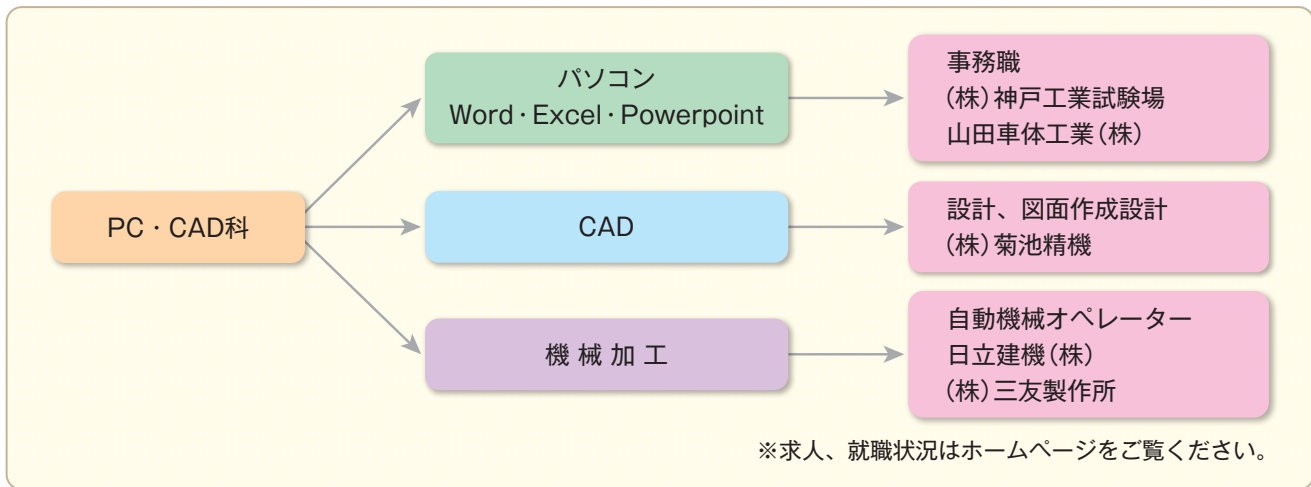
PC・CAD科

パソコン
Word・Excel・Powerpoint

事務職
(株)神戸工業試験場
山田車体工業(株)

CAD

設計、図面作成設計
(株)菊池精機

機 械 加 工

自動機械オペレーター
日立建機(株)
(株)三友製作所

※求人、就職状況はホームページをご覧ください。